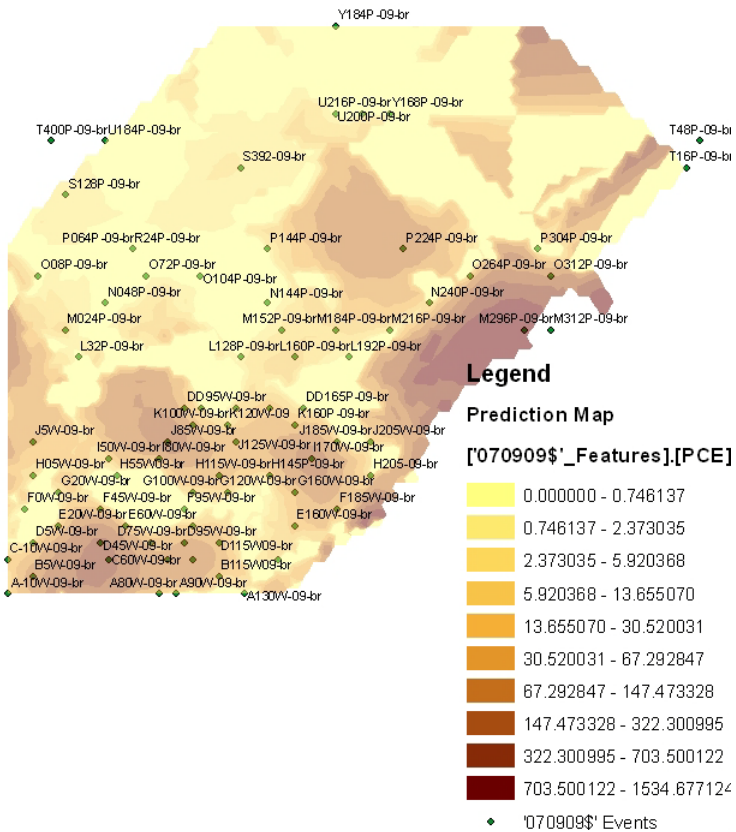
Y184P-09-br
U216P-09-brY168P-09-br
U200P-09-br
T400P-09-brU184P-09-br
T48P-09-br
T16P-09-br
S392-09-br
S128P-09-br
P064P-09-brR24P-09-br
P144P-09-br
P224P-09-br
P304P-09-br
O08P-09-br
O72P-09-br
O104P-09-br
O264P-09-br
O312P-09-br
N048P-09-br
N144P-09-br
N240P-09-br
M024P-09-br
M152P-09-brM184P-09-brM216P-09-br
M296P-09-brM312P-09-br
L32P-09-br
L128P-09-brL160P-09-brL192P-09-br
DD95W-09-br
DD165P-09-br
K100W-09-brK120W-09
K160P-09-br
J5W-09-br
J85W-09-br
J185W-09-brJ205W-09-br
I50W-09-brI80W-09-br
J125W-09-br
I170W-09-br
H05W-09-br
H55W-09-br
H115W-09-brH145P-09-br
H205-09-br
G20W-09-br
G100W-09-brG120W-09-br
G160W-09-br
F0W-09-br
F45W-09-br
F95W-09-br
F185W-09-br
E20W-09-br
E60W-09-br
E160W-09-br
D5W-09-br
D75W-09-brD95W-09-br
C-10W-09-br
D45W-09-br
D115W09-br
B5W-09-br
C60W-09-br
B115W09-br
A-10W-09-br
A80W-09-br
A90W-09-br
A130W-09-br

Legend
Prediction Map
['070909$'_Features].[PCE]
0.000000 - 0.746137
0.746137 - 2.373035
2.373035 - 5.920368
5.920368 - 13.655070
13.655070 - 30.520031
30.520031 - 67.292847
67.292847 - 147.473328
147.473328 - 322.300995
322.300995 - 703.500122
703.500122 - 1534.677124
'070909$' Events